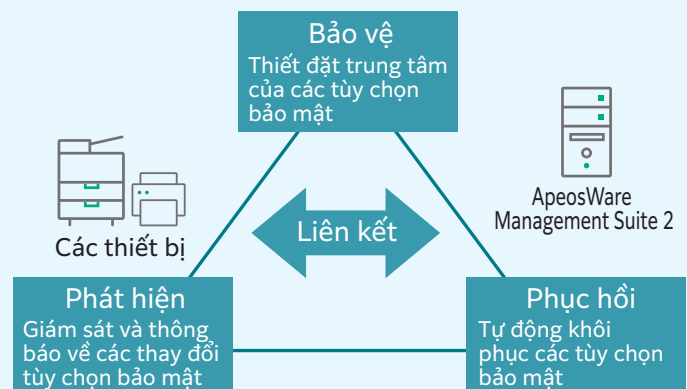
Bảo vệ
Thiết đặt trung tâm của các tùy chọn bảo mật

Các thiết bị

ApeosWare Management Suite 2

Liên kết

Phát hiện
Giám sát và thông báo về các thay đổi tùy chọn bảo mật

Phục hồi
Tự động khôi phục các tùy chọn bảo mật